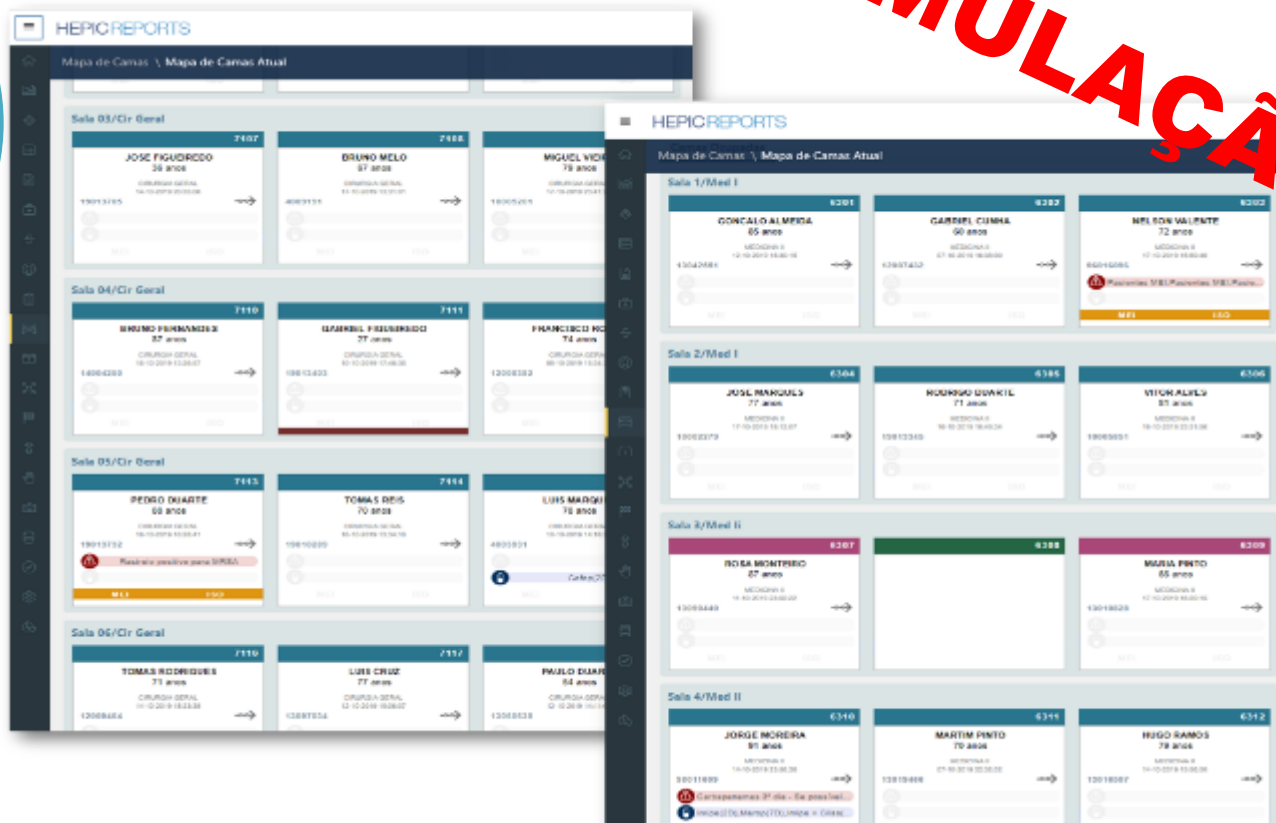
MULAÇÃ

HEPIC REPORTS

Mapa de Camas \ Mapa de Camas Atual

Sala 03/Cir Geral

7107
JOSE FIGUEIREDO
36 anos
CIRURGIA GERAL

7108
BRUNO MELO
67 anos
CIRURGIA GERAL

MIGUEL VIEI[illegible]
79 anos
CIRURGIA GERAL

Sala 04/Cir Geral

7110
BRUNO FERNANDES
87 anos
CIRURGIA GERAL

7111
GABRIEL FIGUEIREDO
27 anos
CIRURGIA GERAL

FRANCISCO RO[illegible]
74 anos
CIRURGIA GERAL

Sala 05/Cir Geral

7113
PEDRO DUARTE
68 anos
CIRURGIA GERAL
Rastreio positivo para MRSA
MEI ESO

7114
TOMAS REIS
70 anos
CIRURGIA GERAL

LUIS MARQU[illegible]
76 anos
CIRURGIA GERAL

Sala 06/Cir Geral

7116
TOMAS RODRIGUES
71 anos
CIRURGIA GERAL

7117
LUIS CRUZ
77 anos
CIRURGIA GERAL

PAULO DUAR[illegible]
84 anos
CIRURGIA GERAL

HEPIC REPORTS

Mapa de Camas \ Mapa de Camas Atual

Sala 1/Med I

6301
GONCALO ALMEIDA
65 anos
MEDICINA II

6302
GABRIEL CUNHA
60 anos
MEDICINA II

6303
NELSON VALENTE
72 anos
MEDICINA II
Pacientes MEI Pacientes MEI Pacie...
MEI ESO

Sala 2/Med I

6304
JOSE MARQUES
77 anos
MEDICINA II

6305
RODRIGO DUARTE
71 anos
MEDICINA II

6306
VITOR ALVES
81 anos
MEDICINA II

Sala 3/Med II

6307
ROSA MONTEIRO
87 anos
MEDICINA II

6308

6309
MARIA PINTO
85 anos
MEDICINA II

Sala 4/Med II

6310
JORGE MOREIRA
91 anos
MEDICINA II
Carbapenemes 3º dia - Se possível...

6311
MARTIM PINTO
79 anos
MEDICINA II

6312
HUGO RAMOS
79 anos
MEDICINA II